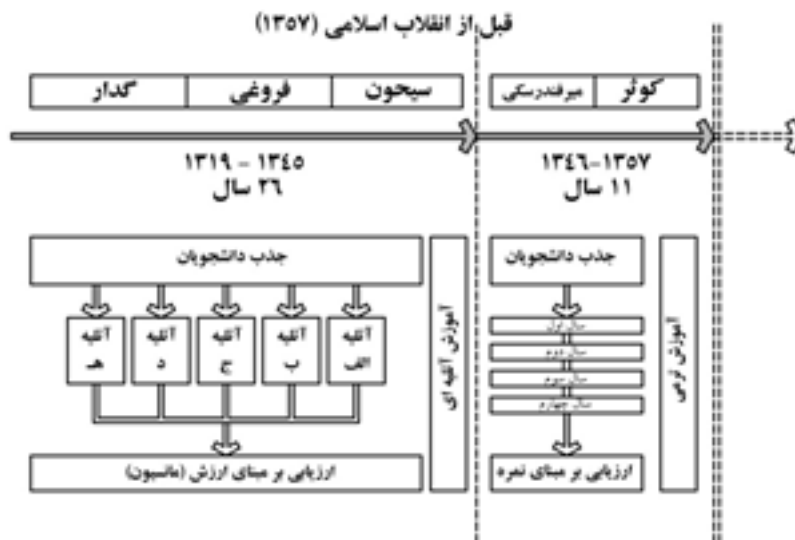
قبل از انقلاب اسلامی (۱۳۵۷)

| سیحون | فروغی | گدار |
|---|---|---|

| کوثر | میرفندرسکی |
|---|---|

۱۳۱۹ - ۱۳۴۵
۲۶ سال

۱۳۴۶-۱۳۵۷
۱۱ سال

جذب دانشجویان

آتلیه الف | آتلیه ب | آتلیه ج | آتلیه د | آتلیه هـ

ارزیابی بر مبنای ارزش (مانسیون)

آموزش آتلیه ای

جذب دانشجویان

سال اول
سال دوم
سال سوم
سال چهارم

ارزیابی بر مبنای نمره

آموزش ترمی